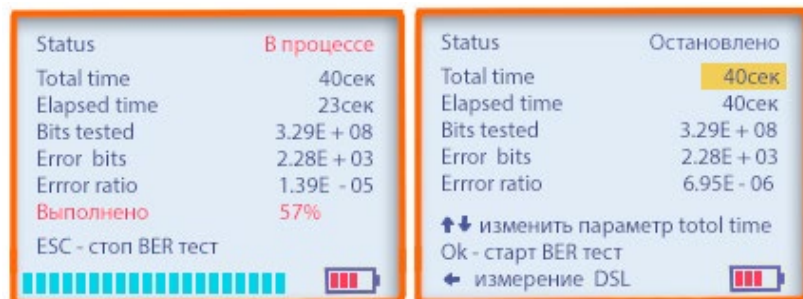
Status В процессе
Total time 40сек
Elapsed time 23сек
Bits tested 3.29E + 08
Error bits 2.28E + 03
Errror ratio 1.39E - 05
Выполнено 57%
ESC - стоп BER тест

Status Остановлено
Total time 40сек
Elapsed time 40сек
Bits tested 3.29E + 08
Error bits 2.28E + 03
Errror ratio 6.95E - 06
↑↓ изменить параметр totol time
Ok - старт BER тест
← измерение DSL